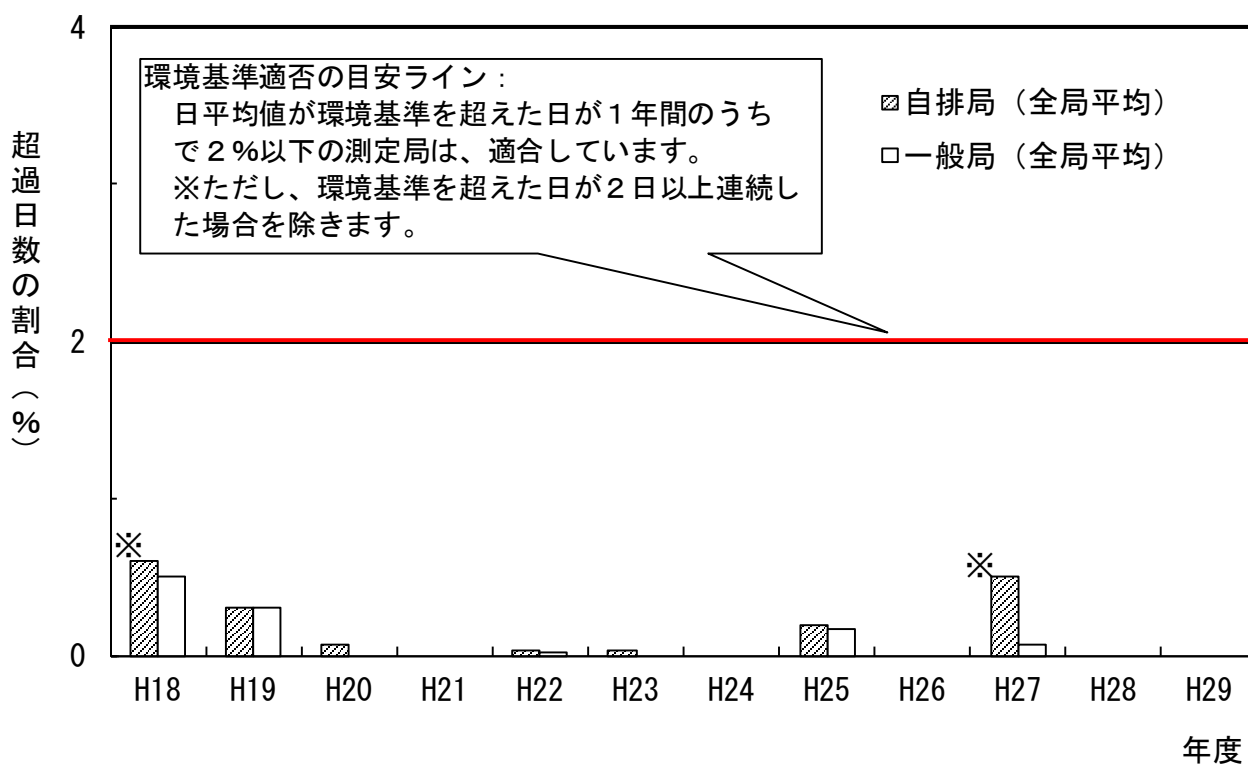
4

環境基準適否の目安ライン：
日平均値が環境基準を超えた日が１年間のうちで２％以下の測定局は、適合しています。
※ただし、環境基準を超えた日が２日以上連続した場合を除きます。

自排局（全局平均）
一般局（全局平均）

超過日数の割合（％）

2

※

※

0

H18 H19 H20 H21 H22 H23 H24 H25 H26 H27 H28 H29

年度